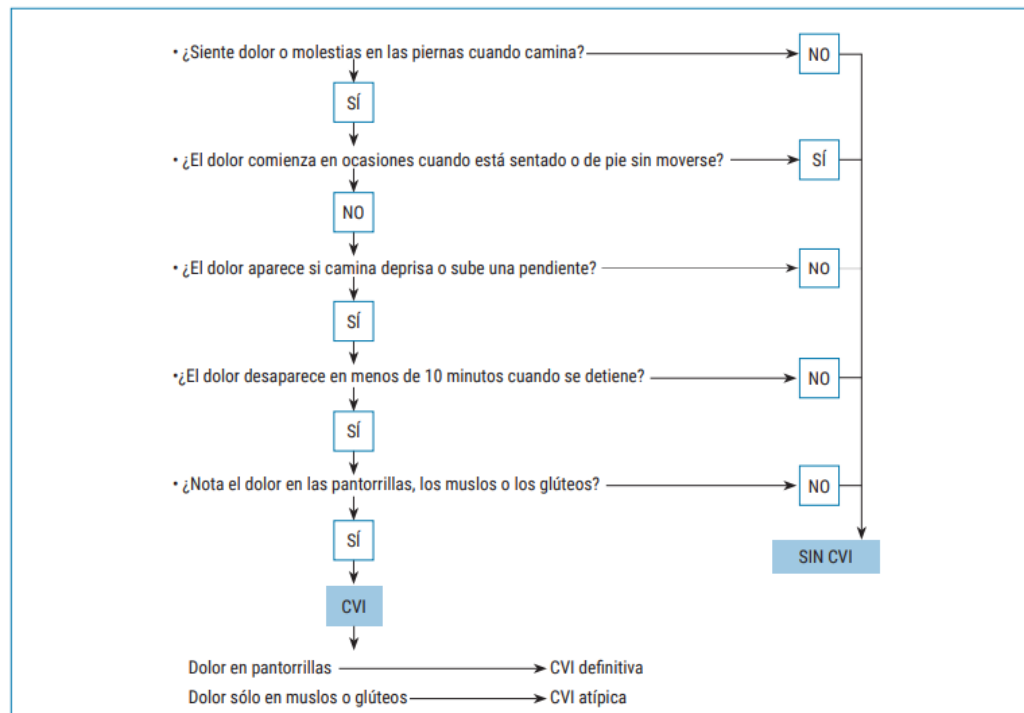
• ¿Siente dolor o molestias en las piernas cuando camina?

NO

SÍ

• ¿El dolor comienza en ocasiones cuando está sentado o de pie sin moverse?

SÍ

NO

• ¿El dolor aparece si camina deprisa o sube una pendiente?

NO

SÍ

•¿El dolor desaparece en menos de 10 minutos cuando se detiene?

NO

SÍ

• ¿Nota el dolor en las pantorrillas, los muslos o los glúteos?

NO

SÍ

SIN CVI

CVI

Dolor en pantorrillas → CVI definitiva

Dolor sólo en muslos o glúteos → CVI atípica